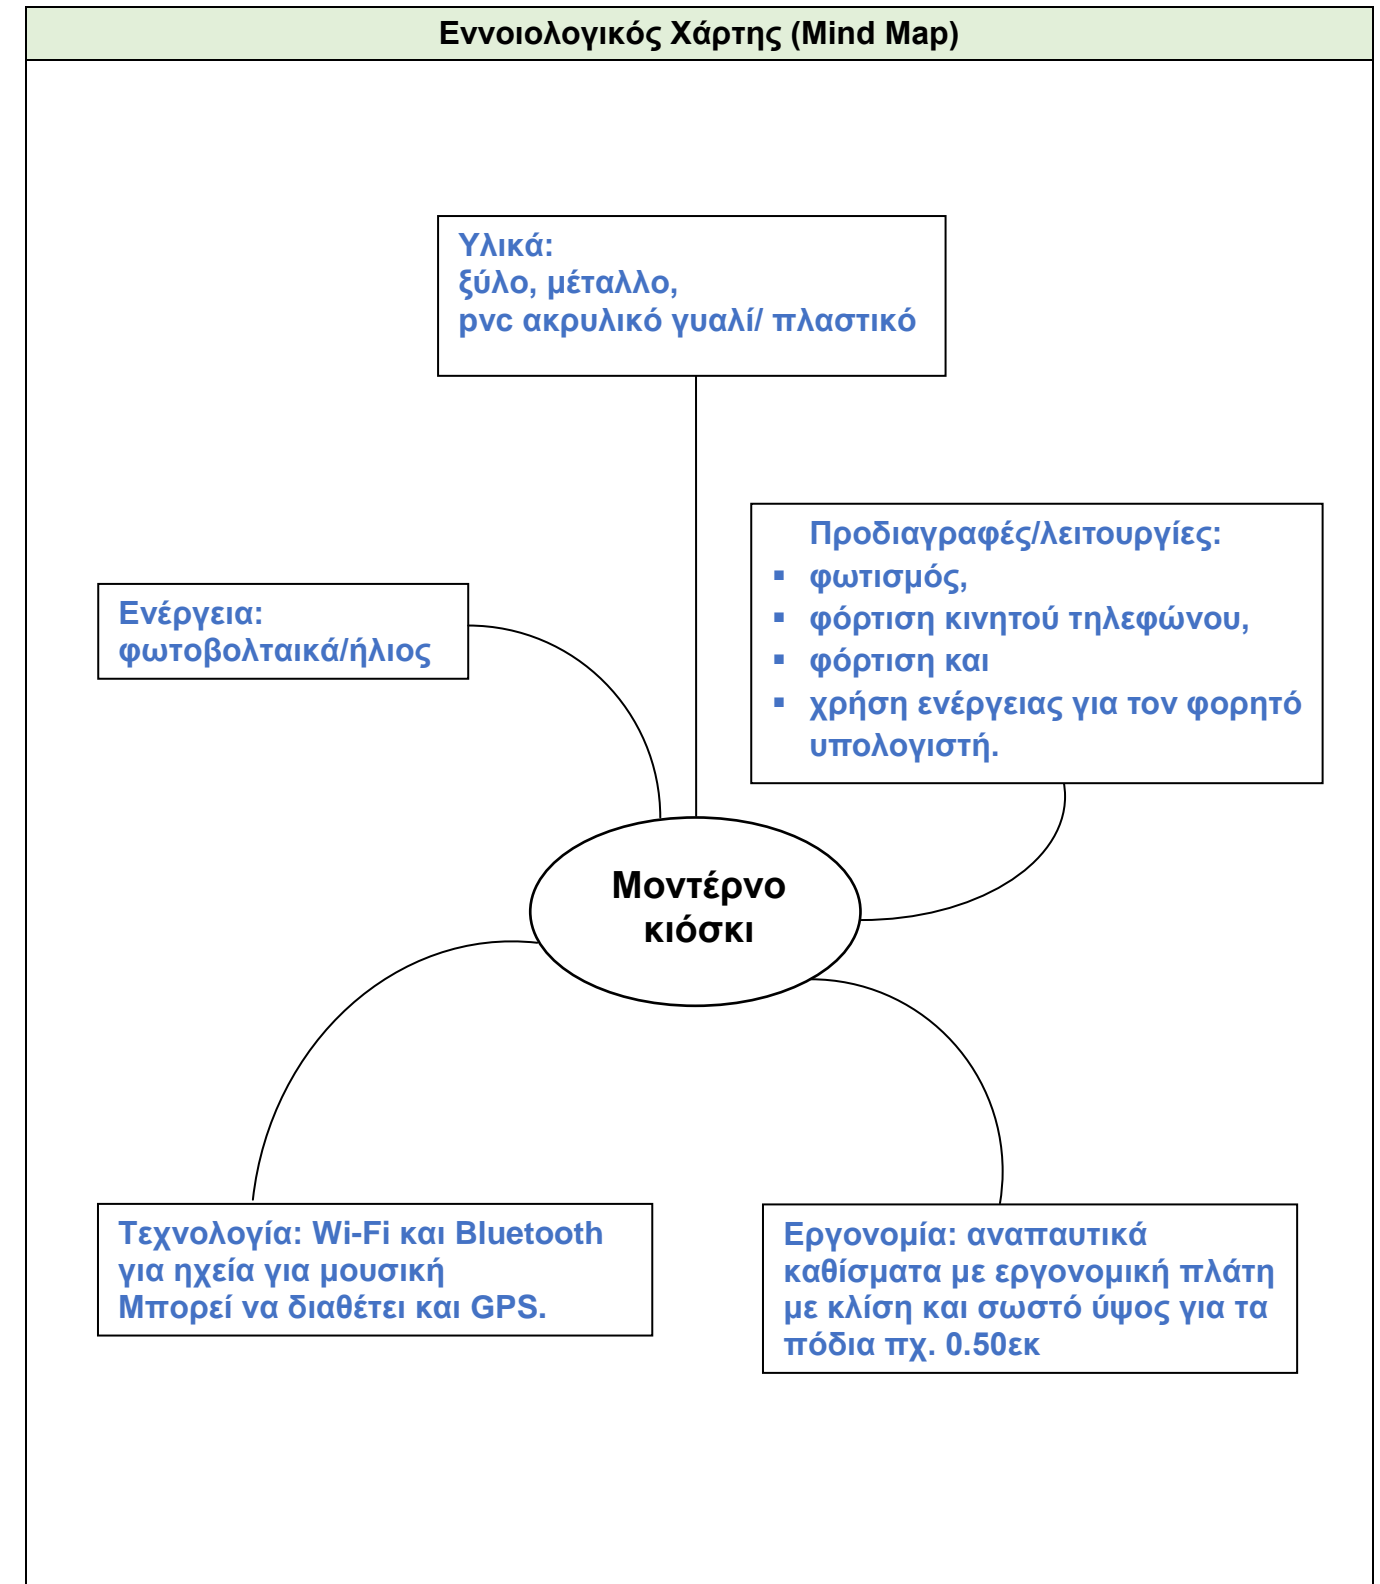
Εννοιολογικός Χάρτης (Mind Map)

Υλικά:
ξύλο, μέταλλο,
pvc ακρυλικό γυαλί/ πλαστικό

Προδιαγραφές/λειτουργίες:
- φωτισμός,
- φόρτιση κινητού τηλεφώνου,
- φόρτιση και
- χρήση ενέργειας για τον φορητό υπολογιστή.

Ενέργεια:
φωτοβολταικά/ήλιος

Μοντέρνο κιόσκι

Τεχνολογία: Wi-Fi και Bluetooth για ηχεία για μουσική
Μπορεί να διαθέτει και GPS.

Εργονομία: αναπαυτικά καθίσματα με εργονομική πλάτη με κλίση και σωστό ύψος για τα πόδια πχ. 0.50εκ